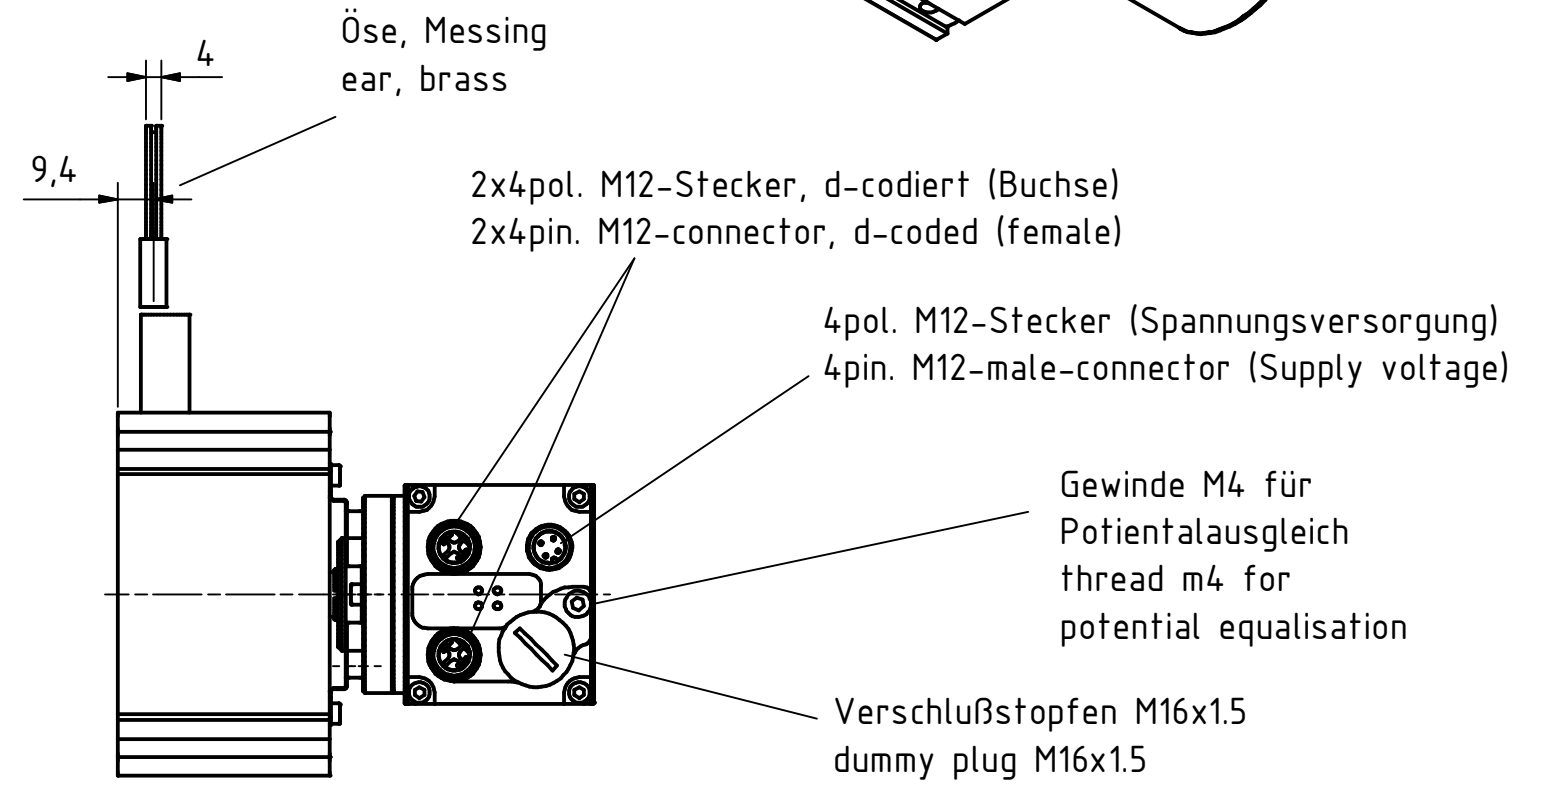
Öse, Messing
ear, brass

4

9,4

2x4pol. M12-Stecker, d-codiert (Buchse)
2x4pin. M12-connector, d-coded (female)

4pol. M12-Stecker (Spannungsversorgung)
4pin. M12-male-connector (Supply voltage)

Gewinde M4 für
Potientalausgleich
thread m4 for
potential equalisation

Verschlußstopfen M16x1.5
dummy plug M16x1.5